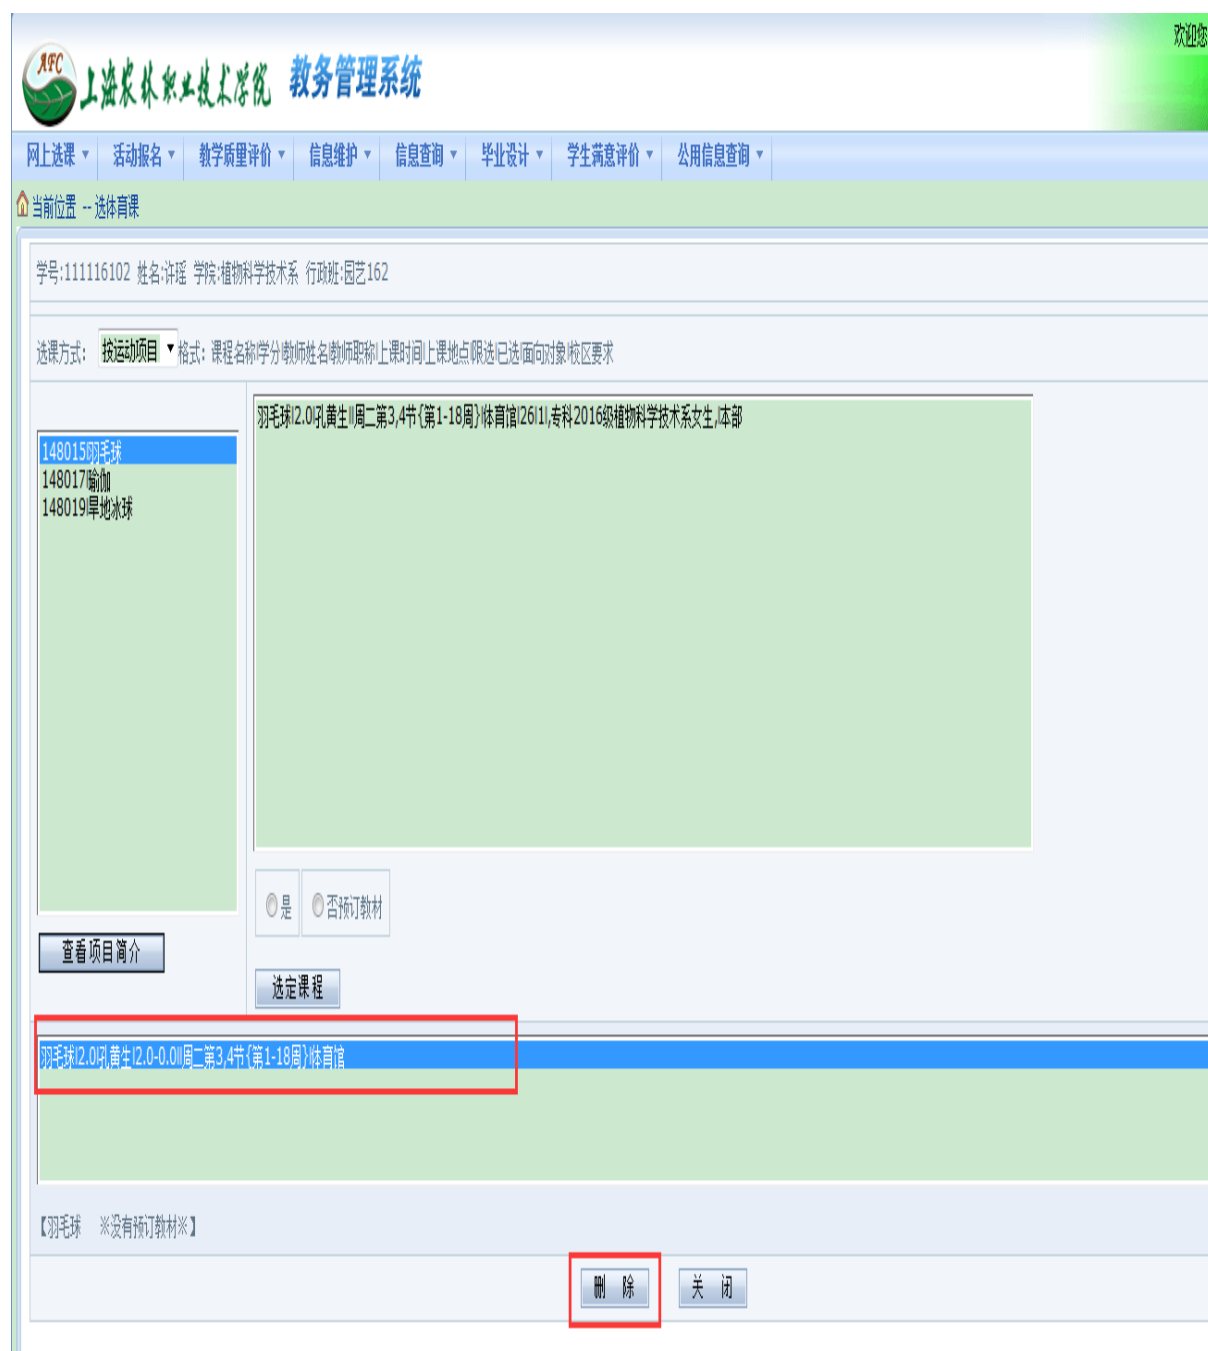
AFC 上海农林职业技术学院 教务管理系统

欢迎您

网上选课 ▾ 活动报名 ▾ 教学质量评价 ▾ 信息维护 ▾ 信息查询 ▾ 毕业设计 ▾ 学生满意评价 ▾ 公用信息查询 ▾

当前位置 -- 选体育课

学号:111116102 姓名:许瑶 学院:植物科学技术系 行政班:园艺162

选课方式: 按运动项目 ▾ 格式: 课程名称|学分|教师姓名|教师职称|上课时间|上课地点|限选|已选|面向对象|校区要求

148015羽毛球
148017瑜伽
148019旱地冰球

羽毛球|2.0|孔黄生||周二第3,4节{第1-18周}|体育馆|26|1|专科2016级植物科学技术系女生|本部

是 否预订教材

查看项目简介

选定课程

羽毛球|2.0|孔黄生|2.0-0.0||周二第3,4节{第1-18周}|体育馆

【羽毛球 ※没有预订教材※】

删 除 关 闭